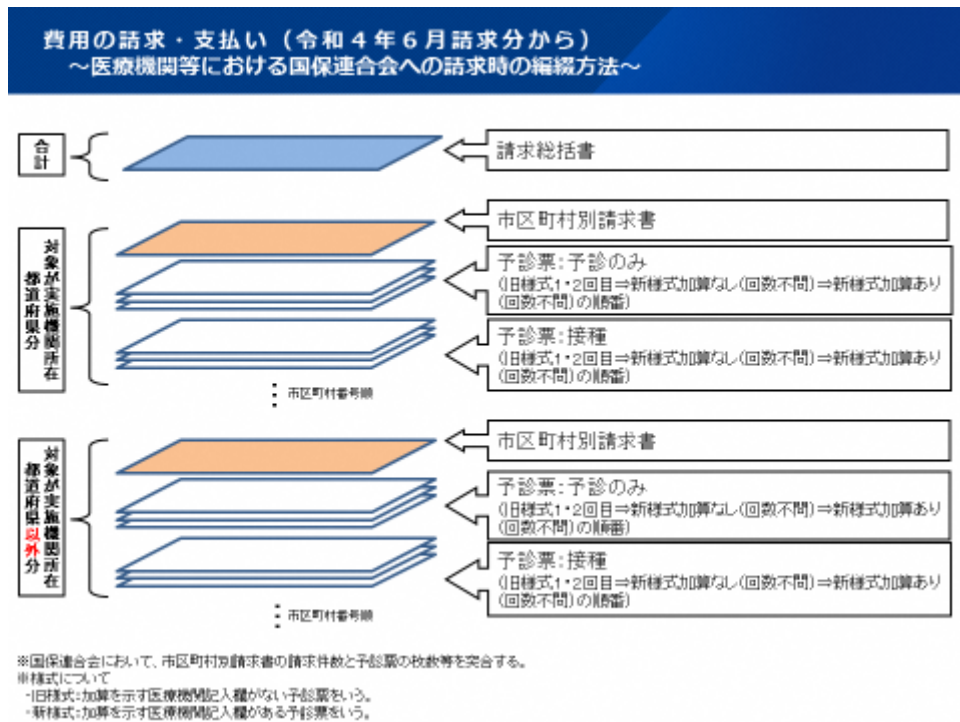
費用の請求・支払い（令和４年６月請求分から）
～医療機関等における国保連合会への請求時の編綴方法～

合計

請求総括書

対象者が実施機関所在都道府県分

市区町村別請求書

予診票：予診のみ
（旧様式1・2回目⇒新様式加算なし（回数不問）⇒新様式加算あり（回数不問）の順番）

予診票：接種
（旧様式1・2回目⇒新様式加算なし（回数不問）⇒新様式加算あり（回数不問）の順番）

市区町村番号順

対象者が実施機関所在都道府県以外分

市区町村別請求書

予診票：予診のみ
（旧様式1・2回目⇒新様式加算なし（回数不問）⇒新様式加算あり（回数不問）の順番）

予診票：接種
（旧様式1・2回目⇒新様式加算なし（回数不問）⇒新様式加算あり（回数不問）の順番）

市区町村番号順

※国保連合会において、市区町村別請求書の請求件数と予診票の枚数等を突合する。
※様式について
・旧様式：加算を示す医療機関記入欄がない予診票をいう。
・新様式：加算を示す医療機関記入欄がある予診票をいう。